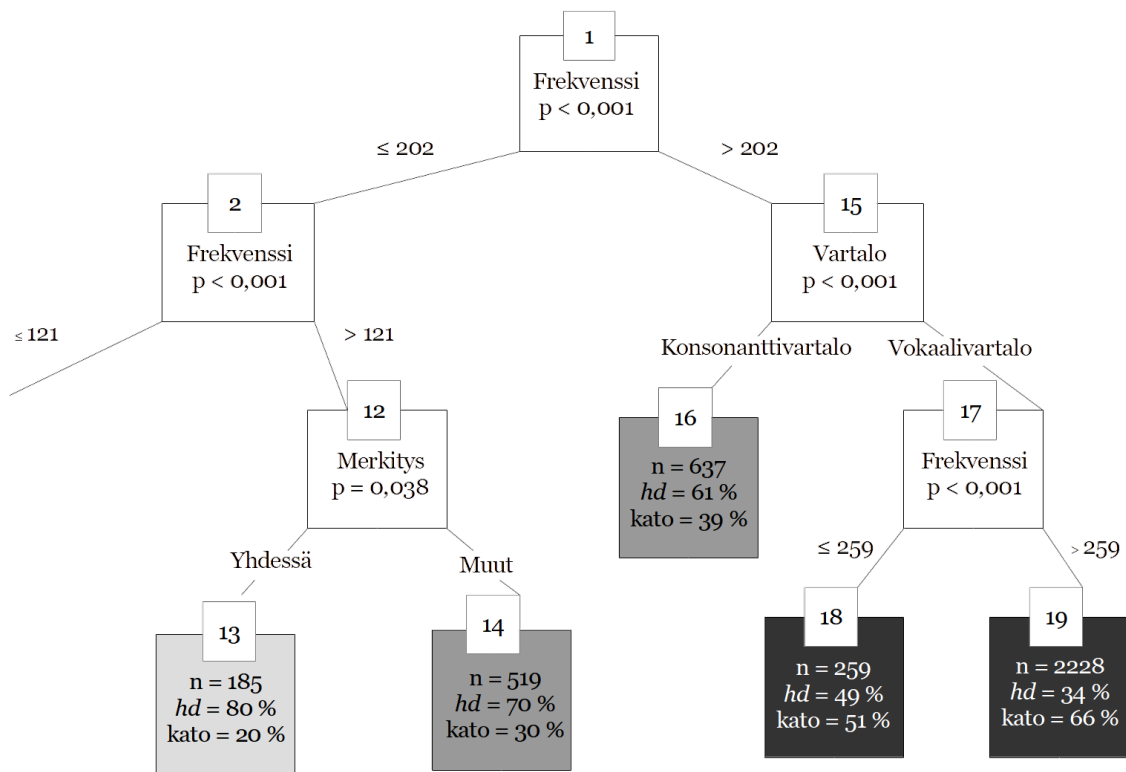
1
Frekvenssi
p < 0,001

≤ 202

> 202

2
Frekvenssi
p < 0,001

≤ 121

> 121

12
Merkitys
p = 0,038

Yhdessä

Muut

13
n = 185
*hd* = 80 %
kato = 20 %

14
n = 519
*hd* = 70 %
kato = 30 %

15
Vartalo
p < 0,001

Konsonanttivartalo

Vokaalivartalo

16
n = 637
*hd* = 61 %
kato = 39 %

17
Frekvenssi
p < 0,001

≤ 259

> 259

18
n = 259
*hd* = 49 %
kato = 51 %

19
n = 2228
*hd* = 34 %
kato = 66 %